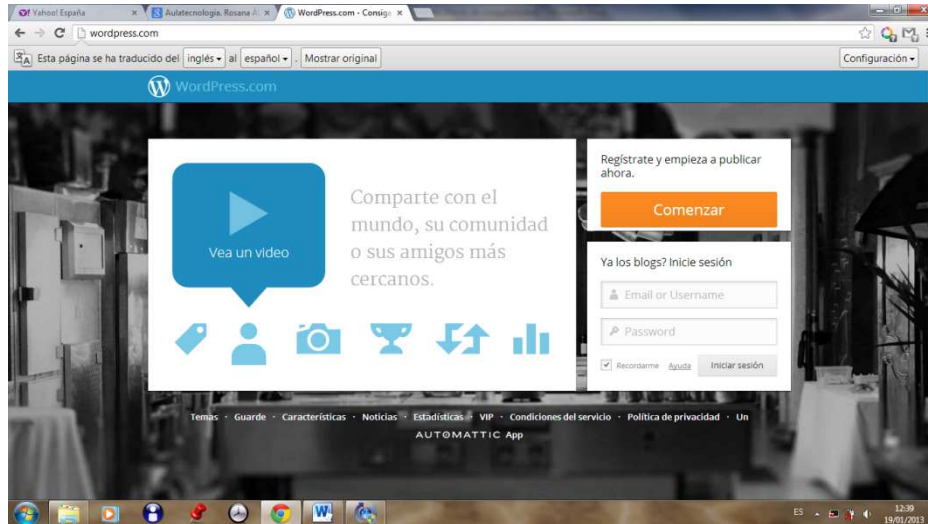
Yahoo! España ×
Aulatecnologia. Rosana Al ×
WordPress.com - Consigu ×
wordpress.com
Esta página se ha traducido del inglés al español Mostrar original
Configuración

WordPress.com

Vea un video

Comparte con el mundo, su comunidad o sus amigos más cercanos.

Regístrate y empieza a publicar ahora.
Comenzar

Ya los blogs? Inicie sesión
Email or Username
Password
Recordarme Ayuda Iniciar sesión

Temas · Guarde · Características · Noticias · Estadísticas · VIP · Condiciones del servicio · Política de privacidad · Un AUTOMATTIC App

ES
12:39
19/01/2013